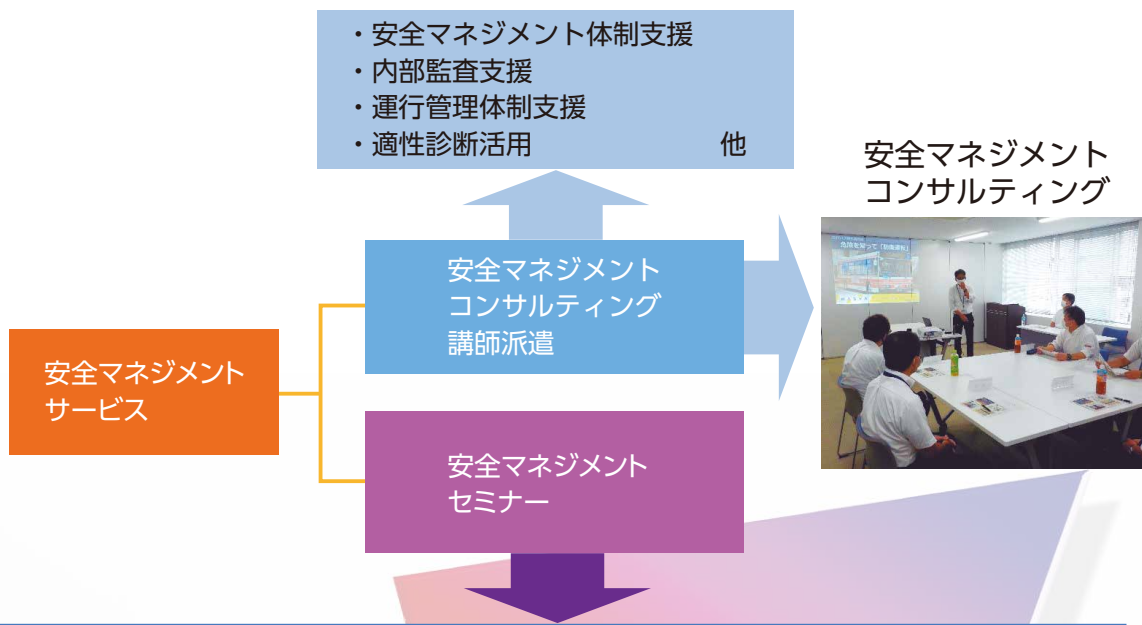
・安全マネジメント体制支援
・内部監査支援
・運行管理体制支援
・適性診断活用　他

安全マネジメント
コンサルティング

安全マネジメント
コンサルティング
講師派遣

安全マネジメント
サービス

安全マネジメント
セミナー